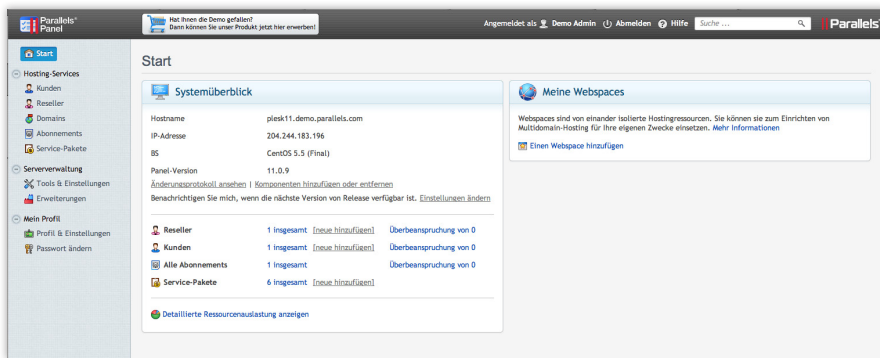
Parallels® Panel

Hat Ihnen die Demo gefallen? Dann können Sie unser Produkt jetzt hier erwerben!

Angemeldet als Demo Admin Abmelden Hilfe Suche ...

Parallels

Start

Hosting-Services
Kunden
Reseller
Domains
Abonnements
Service-Pakete

Serververwaltung
Tools & Einstellungen
Erweiterungen

Mein Profil
Profil & Einstellungen
Passwort ändern

Start

Systemüberblick

| | |
|---|---|
| Hostname | plesk11.demo.parallels.com |
| IP-Adresse | 204.244.183.196 |
| BS | CentOS 5.5 (Final) |
| Panel-Version | 11.0.9 |

Änderungsprotokoll ansehen | Komponenten hinzufügen oder entfernen

Benachrichtigen Sie mich, wenn die nächste Version von Release verfügbar ist. Einstellungen ändern

| | | | |
|---|---|---|---|
| Reseller | 1 insgesamt | [neue hinzufügen] | Überbeanspruchung von 0 |
| Kunden | 1 insgesamt | [neue hinzufügen] | Überbeanspruchung von 0 |
| Alle Abonnements | 1 insgesamt | | Überbeanspruchung von 0 |
| Service-Pakete | 6 insgesamt | [neue hinzufügen] | |

Detaillierte Ressourcenauslastung anzeigen

Meine Webspaces

Webspaces sind von einander isolierte Hostingressourcen. Sie können sie zum Einrichten von Multidomain-Hosting für Ihre eigenen Zwecke einsetzen. Mehr Informationen

Einen Webspace hinzufügen